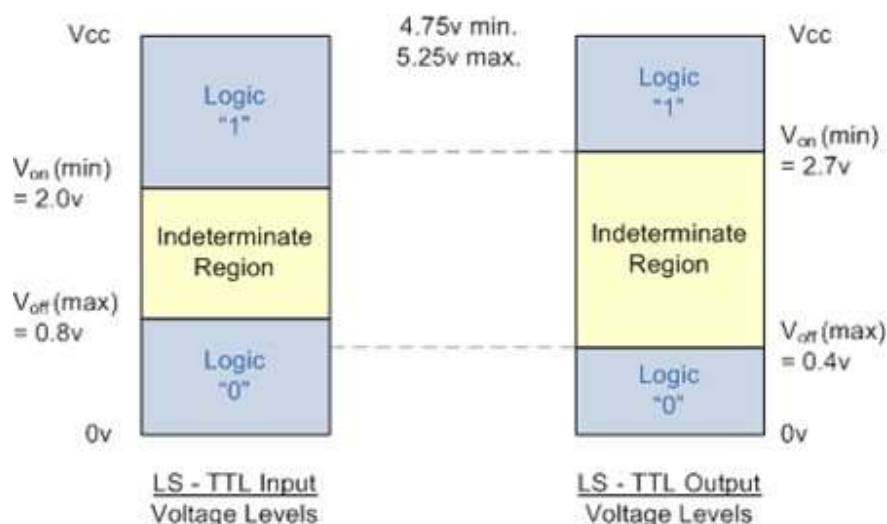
Vcc

4.75v min.
5.25v max.

Vcc

Logic "1"

$V_{on}$ (min) = 2.0v

Indeterminate Region

$V_{off}$ (max) = 0.8v

Logic "0"

0v

Logic "1"

$V_{on}$ (min) = 2.7v

Indeterminate Region

$V_{off}$ (max) = 0.4v

Logic "0"

0v

LS - TTL Input
Voltage Levels

LS - TTL Output
Voltage Levels